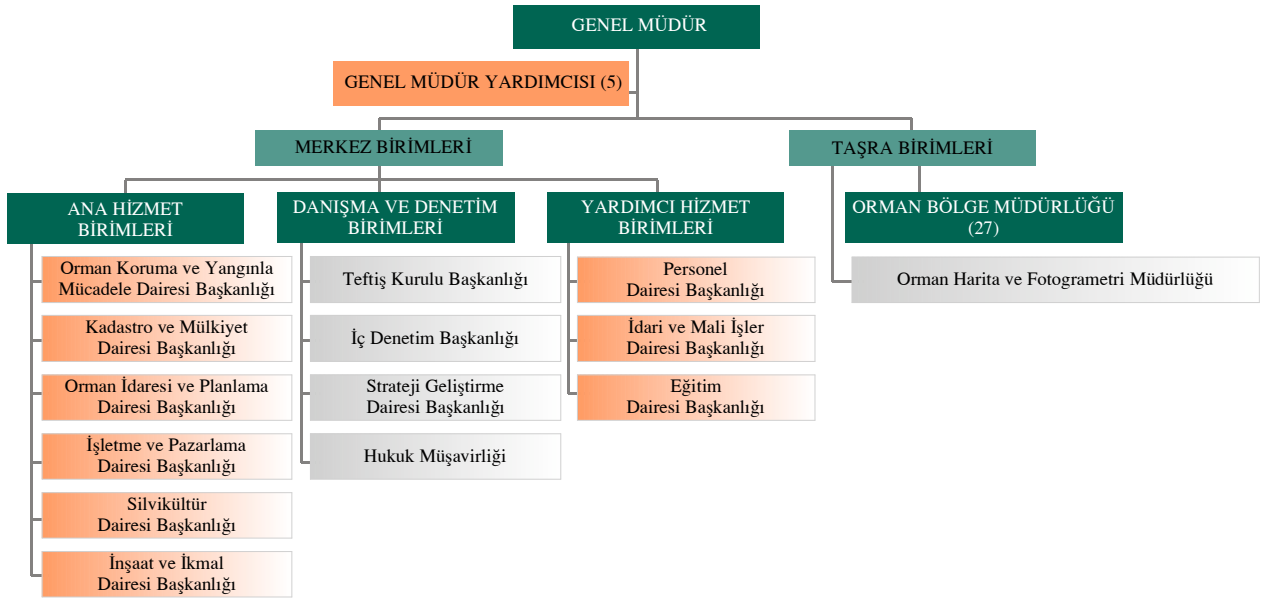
GENEL MÜDÜR

GENEL MÜDÜR YARDIMCISI (5)

MERKEZ BİRİMLERİ

TAŞRA BİRİMLERİ

ANA HİZMET BİRİMLERİ

DANIŞMA VE DENETİM BİRİMLERİ

YARDIMCI HİZMET BİRİMLERİ

ORMAN BÖLGE MÜDÜRLÜĞÜ (27)

Orman Koruma ve Yangınla Mücadele Dairesi Başkanlığı

Kadastro ve Mülkiyet Dairesi Başkanlığı

Orman İdaresi ve Planlama Dairesi Başkanlığı

İşletme ve Pazarlama Dairesi Başkanlığı

Silvikültür Dairesi Başkanlığı

İnşaat ve İkmal Dairesi Başkanlığı

Teftiş Kurulu Başkanlığı

İç Denetim Başkanlığı

Strateji Geliştirme Dairesi Başkanlığı

Hukuk Müşavirliği

Personel Dairesi Başkanlığı

İdari ve Mali İşler Dairesi Başkanlığı

Eğitim Dairesi Başkanlığı

Orman Harita ve Fotogrametri Müdürlüğü